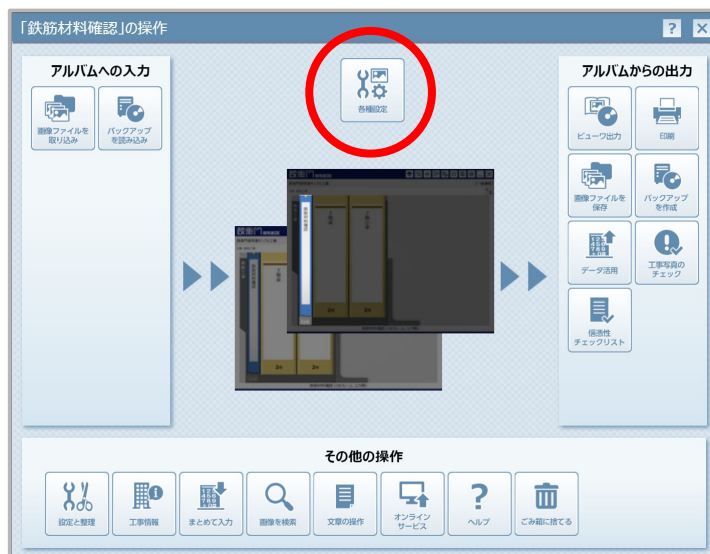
「鉄筋材料確認」の操作

?
X

アルバムへの入力

画像ファイルを取り込み

バックアップを読み込み

各種設定

アルバムからの出力

ビューワ出力

印刷

画像ファイルを保存

バックアップを作成

データ活用

工事写真のチェック

信憑性チェックリスト

その他の操作

設定と整理

工事情報

まとめて入力

画像を検索

文章の操作

オンラインサービス

ヘルプ

ごみ箱に捨てる